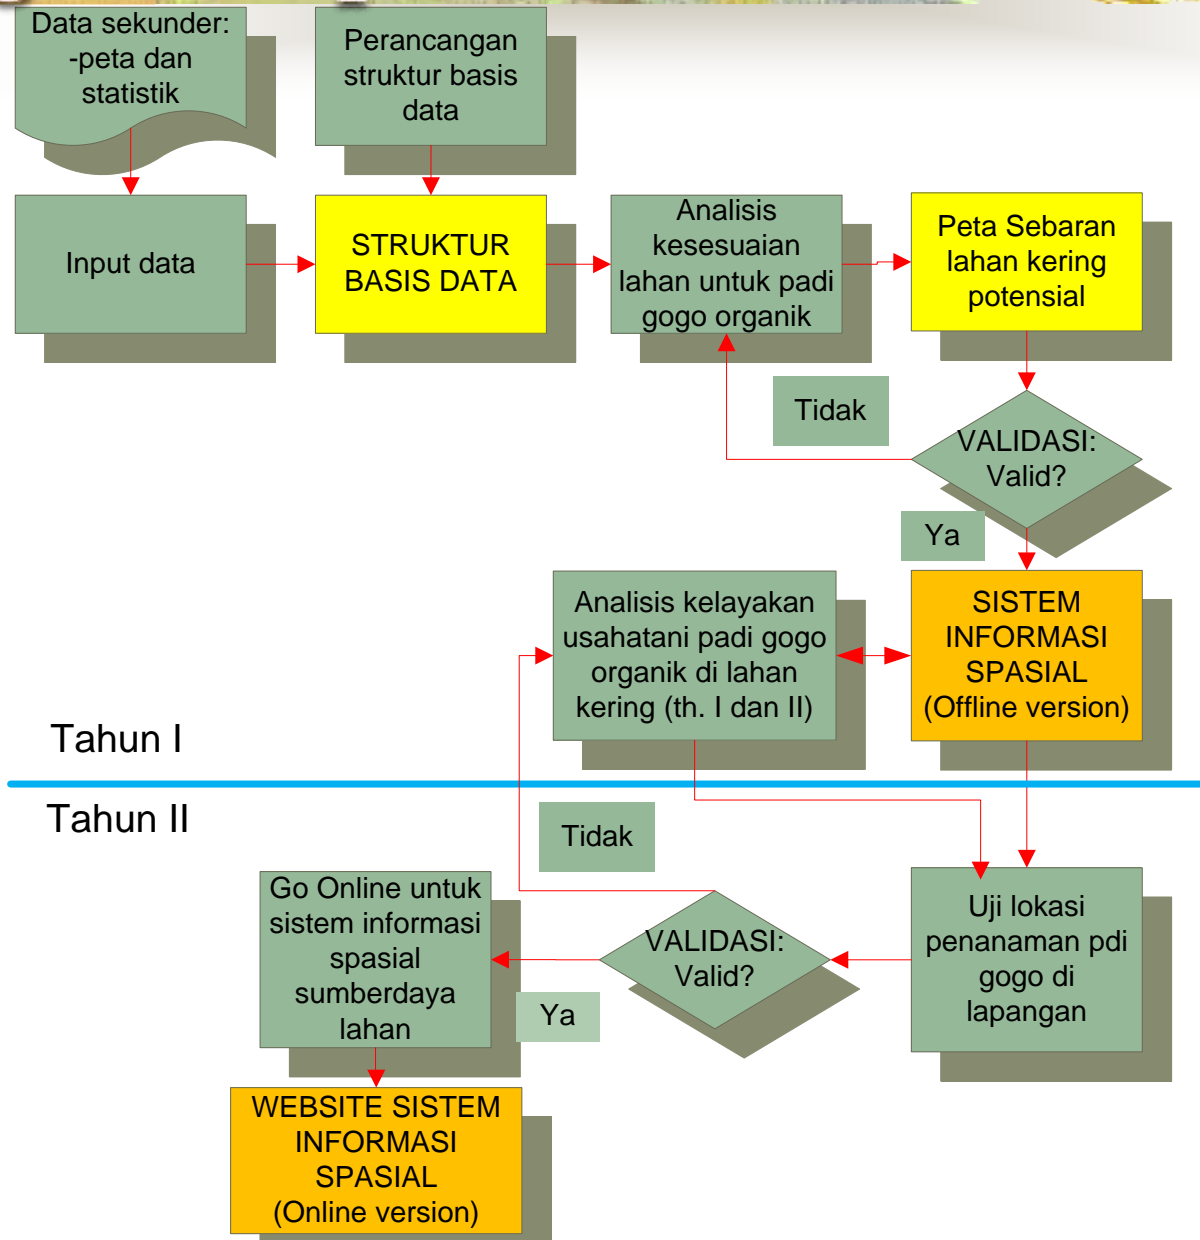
Data sekunder: -peta dan statistik

Perancangan struktur basis data

Input data

STRUKTUR BASIS DATA

Analisis kesesuaian lahan untuk padi gogo organik

Peta Sebaran lahan kering potensial

Tidak

VALIDASI: Valid?

Ya

Analisis kelayakan usahatani padi gogo organik di lahan kering (th. I dan II)

SISTEM INFORMASI SPASIAL (Offline version)

Tahun I

Tahun II

Tidak

Go Online untuk sistem informasi spasial sumberdaya lahan

VALIDASI: Valid?

Uji lokasi penanaman pdi gogo di lapangan

Ya

WEBSITE SISTEM INFORMASI SPASIAL (Online version)